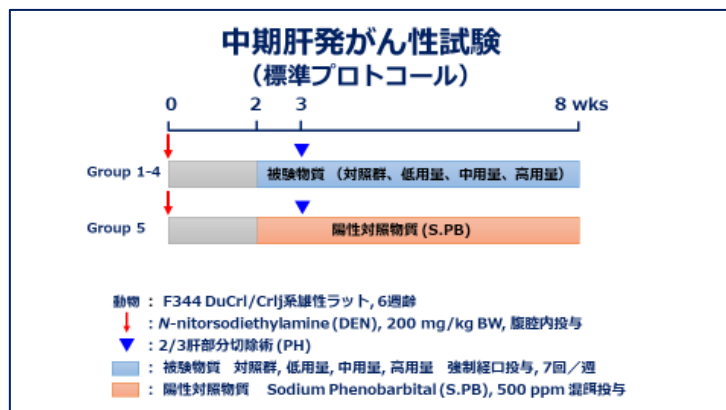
中期肝発がん性試験
（標準プロトコール）

0 2 3 8 wks

Group 1-4
被験物質 （対照群、低用量、中用量、高用量）

Group 5
陽性対照物質 (S.PB)

動物： F344 DuCrl/Crlj系雄性ラット, 6週齢
: *N*-nitorsodiethylamine (DEN), 200 mg/kg BW, 腹腔内投与
: 2/3肝部分切除術 (PH)
: 被験物質 対照群, 低用量, 中用量, 高用量 強制経口投与, 7回／週
: 陽性対照物質 Sodium Phenobarbital (S.PB), 500 ppm 混餌投与